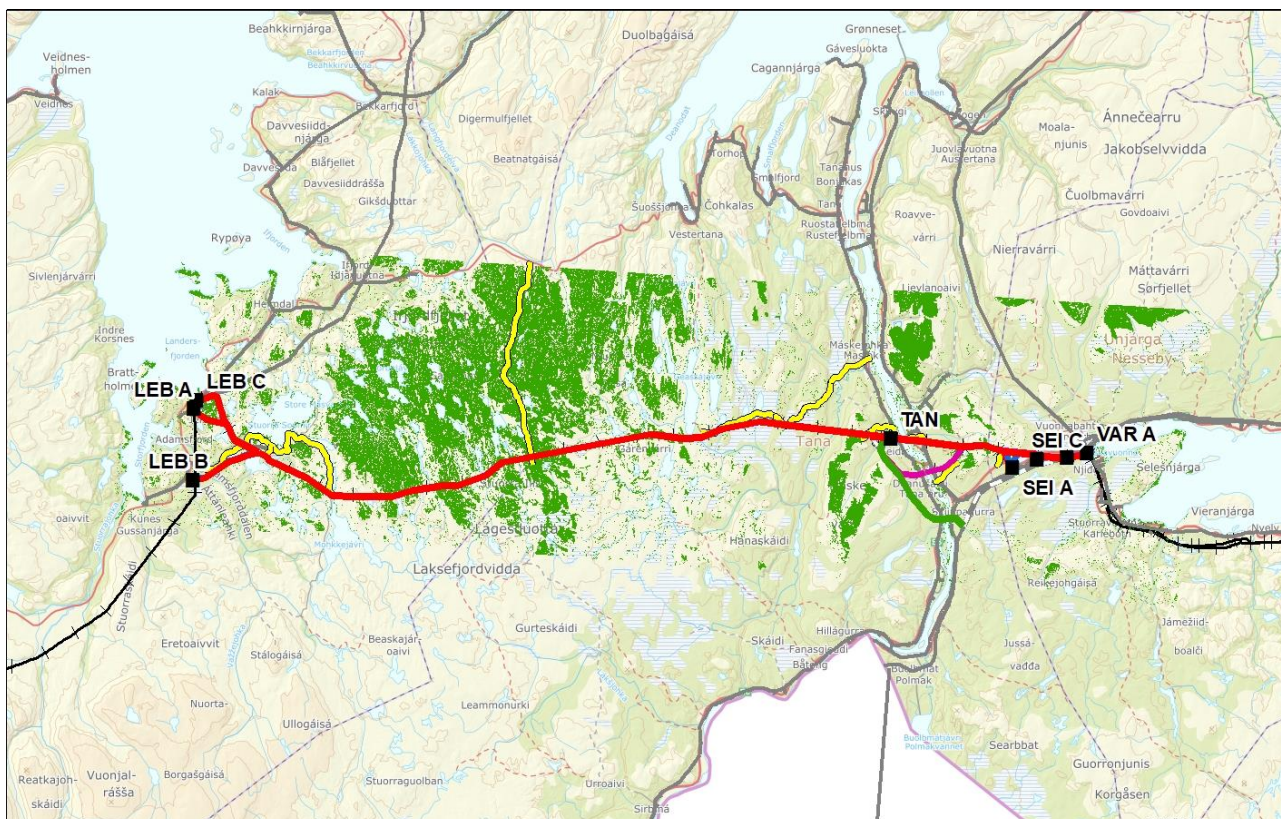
Veidnes-holmen
Veidnes
Beahkkirnjárga
Bekkarfjorden
Beahkkirvuotna
Kalak
Bekkarfjord
Davvesiidd-njárga
Blåfjellet
Davvesiida
Davvesiiddrášša
Giksduottar
Rypøya
Duolbagáisá
Digermulfjellet
Beatnatgáisá
Grønneset
Gávesluokta
Caganjárga
Torhop
Smalfjord
Suoššjohka
Čohkalas
Vestertana
Tanahus
Boniakas
Tana
Ruostabahelbma
Rustefjelbma
Seida
Juovlavuotna
Austertana
Moala-njunis
Ánnečearru
Jakobselvvidda
Čuolbmavárri
Govdoaivi
Roavve-várri
Nierravárri
Lievlanoaivi
Máttavárri
Sørfjellet
Unjárga
Nesseby
Sivlenjárvárri
Heandal
Indre Korsnes
Landers-fjorden
Bratt-holmen
LEB A
LEB C
Adamsfjord
LEB B
Store
Kunes
Gussanjárga
oaivvit
Stuorraskáidi
Gárenvárri
Lágesduottar
Laksefjordvidda
Hanaskáidi
Máskejohka
Masjok
TAN
Tana
Skiippagurra
SEI C
VAR A
SEI A
Vuonnabahta
Njiđa
Selesnjárga
Stuorra Karlebotn
Vieranjárga
Nyelv
Reikeljongáisá
Jámežiid-boalči
Jussá-vadđa
Eretoaivvit
Stálogáisá
Beaskajár-oaivi
Gurteskáidi
Skáidi
Fanasgieddi
Båteng
Hillágurra
Buolbmát
Polmak
Buolbmátjávri
Polmakvannet
Nuorta-
Ullogáisá
Leammonurki
Reatkajoh-skáidi
Vuonjal-rášša
Borgašgáisá
Stuorraguolban
Urroaivi
Sirbmá
Searbbat
Guorronjunis
Korgåsen